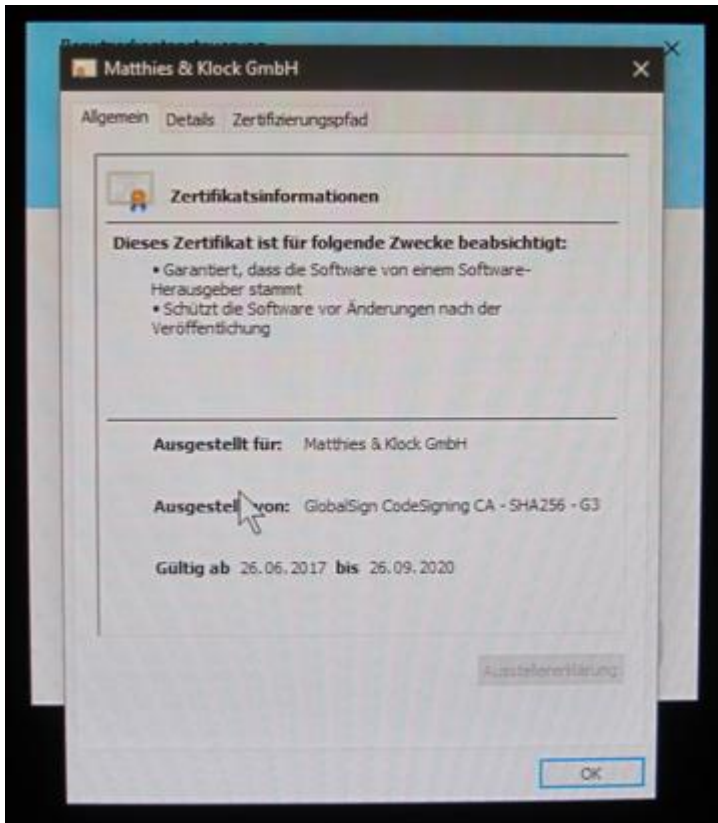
Matthies & Klock GmbH

Allgemein Details Zertifizierungspfad

Zertifikatsinformationen

Dieses Zertifikat ist für folgende Zwecke beabsichtigt:

• Garantiert, dass die Software von einem Software-Herausgeber stammt
• Schützt die Software vor Änderungen nach der Veröffentlichung

Ausgestellt für: Matthies & Klock GmbH

Ausgestel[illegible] von: GlobalSign CodeSigning CA - SHA256 - G3

Gültig ab 26.06.2017 bis 26.09.2020

Ausstellererklärung

OK